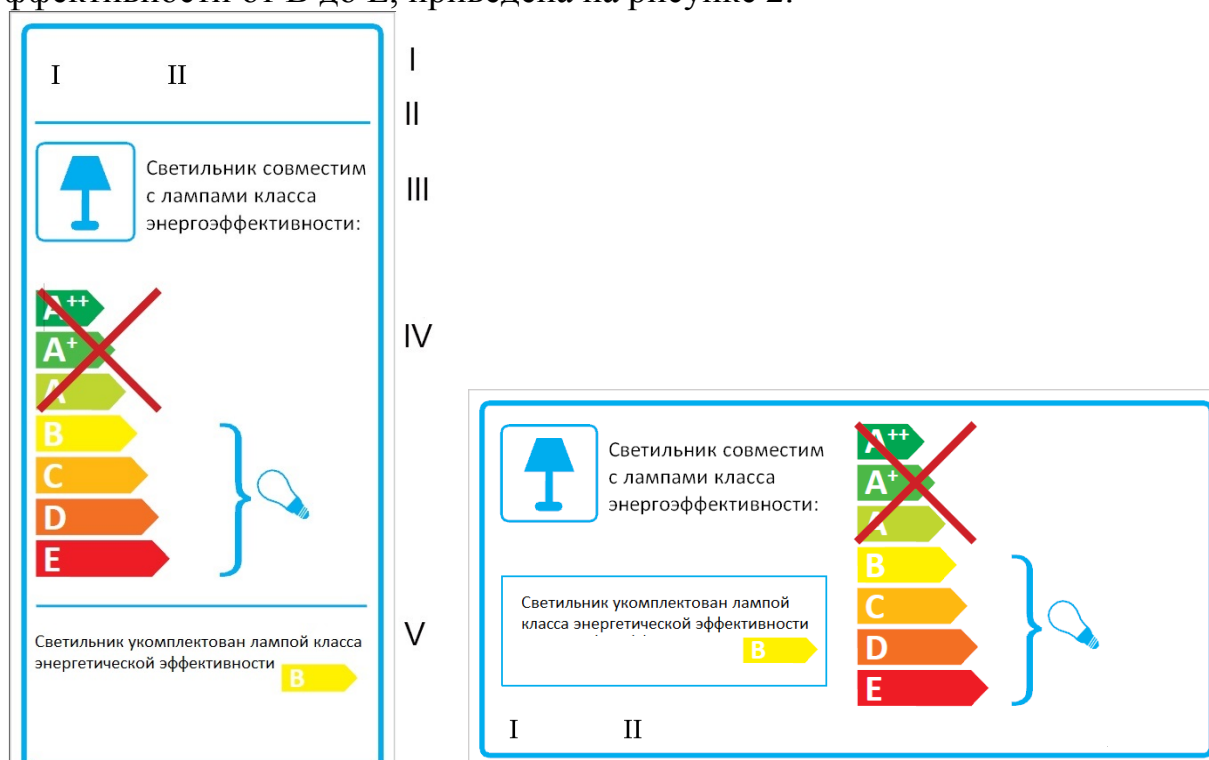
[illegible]ффективности от B до E, приведена на рисунке 2.

I II

Светильник совместим с лампами класса энергоэффективности:

A++
A+
A
B
C
D
E

Светильник укомплектован лампой класса энергетической эффективности B

I
II
III
IV
V

Светильник совместим с лампами класса энергоэффективности:

A++
A+
A
B
C
D
E

Светильник укомплектован лампой класса энергетической эффективности B

I II